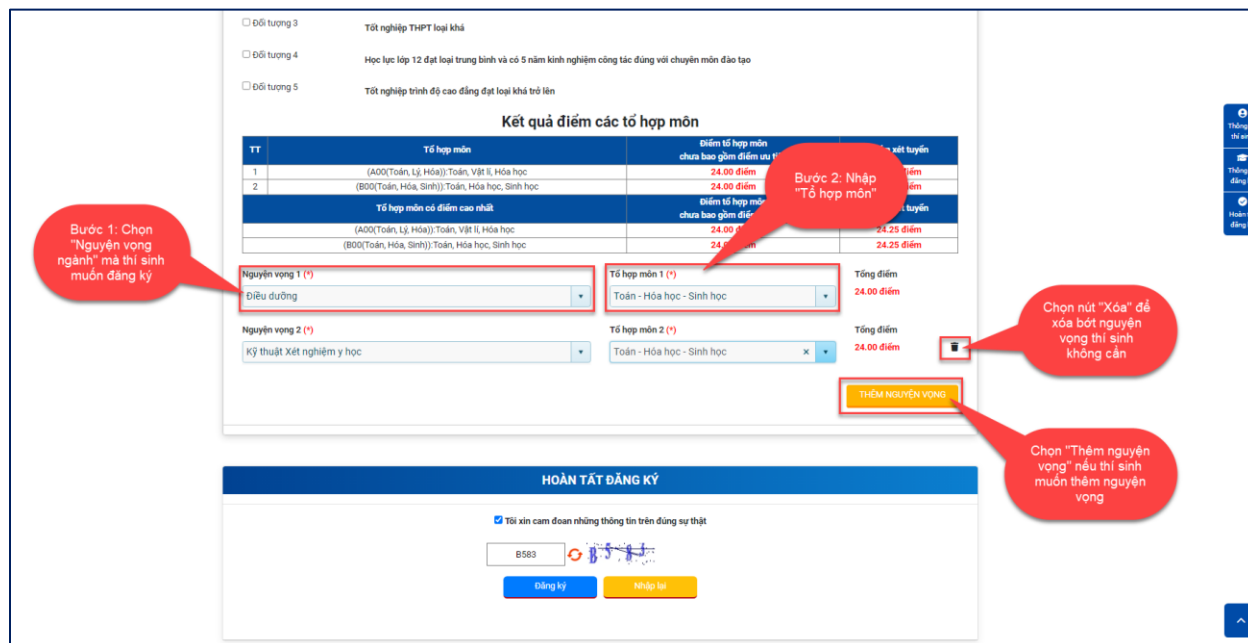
Đối tượng 3 Tốt nghiệp THPT loại khá

Đối tượng 4 Học lực lớp 12 đạt loại trung bình và có 5 năm kinh nghiệm công tác đúng với chuyên môn đào tạo

Đối tượng 5 Tốt nghiệp trình độ cao đẳng đạt loại khá trở lên

Kết quả điểm các tổ hợp môn

| TT | Tổ hợp môn | Điểm tổ hợp môn chưa bao gồm điểm ưu t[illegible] | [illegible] xét tuyển |
|---|---|---|---|
| 1 | (A00(Toán, Lý, Hóa)):Toán, Vật lí, Hóa học | 24.00 điểm | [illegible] |
| 2 | (B00(Toán, Hóa, Sinh)):Toán, Hóa học, Sinh học | 24.00 điểm | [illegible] |

| Tổ hợp môn có điểm cao nhất | Điểm tổ hợp môn chưa bao gồm điểm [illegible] | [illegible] tuyển |
|---|---|---|
| (A00(Toán, Lý, Hóa)):Toán, Vật lí, Hóa học | 24.00 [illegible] | 24.25 điểm |
| (B00(Toán, Hóa, Sinh)):Toán, Hóa học, Sinh học | 24.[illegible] | 24.25 điểm |

Bước 1: Chọn "Nguyện vọng ngành" mà thí sinh muốn đăng ký

Bước 2: Nhập "Tổ hợp môn"

Nguyện vọng 1 (*)
Điều dưỡng

Tổ hợp môn 1 (*)
Toán - Hóa học - Sinh học

Tổng điểm
24.00 điểm

Nguyện vọng 2 (*)
Kỹ thuật Xét nghiệm y học

Tổ hợp môn 2 (*)
Toán - Hóa học - Sinh học

Tổng điểm
24.00 điểm

Chọn nút "Xóa" để xóa bớt nguyện vọng thí sinh không cần

THÊM NGUYỆN VỌNG

Chọn "Thêm nguyện vọng" nếu thí sinh muốn thêm nguyện vọng

HOÀN TẤT ĐĂNG KÝ

Tôi xin cam đoan những thông tin trên đúng sự thật

B583

Đăng ký
Nhập lại

Thông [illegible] thí sin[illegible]
Thông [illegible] đăng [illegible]
Hoàn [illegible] đăng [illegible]